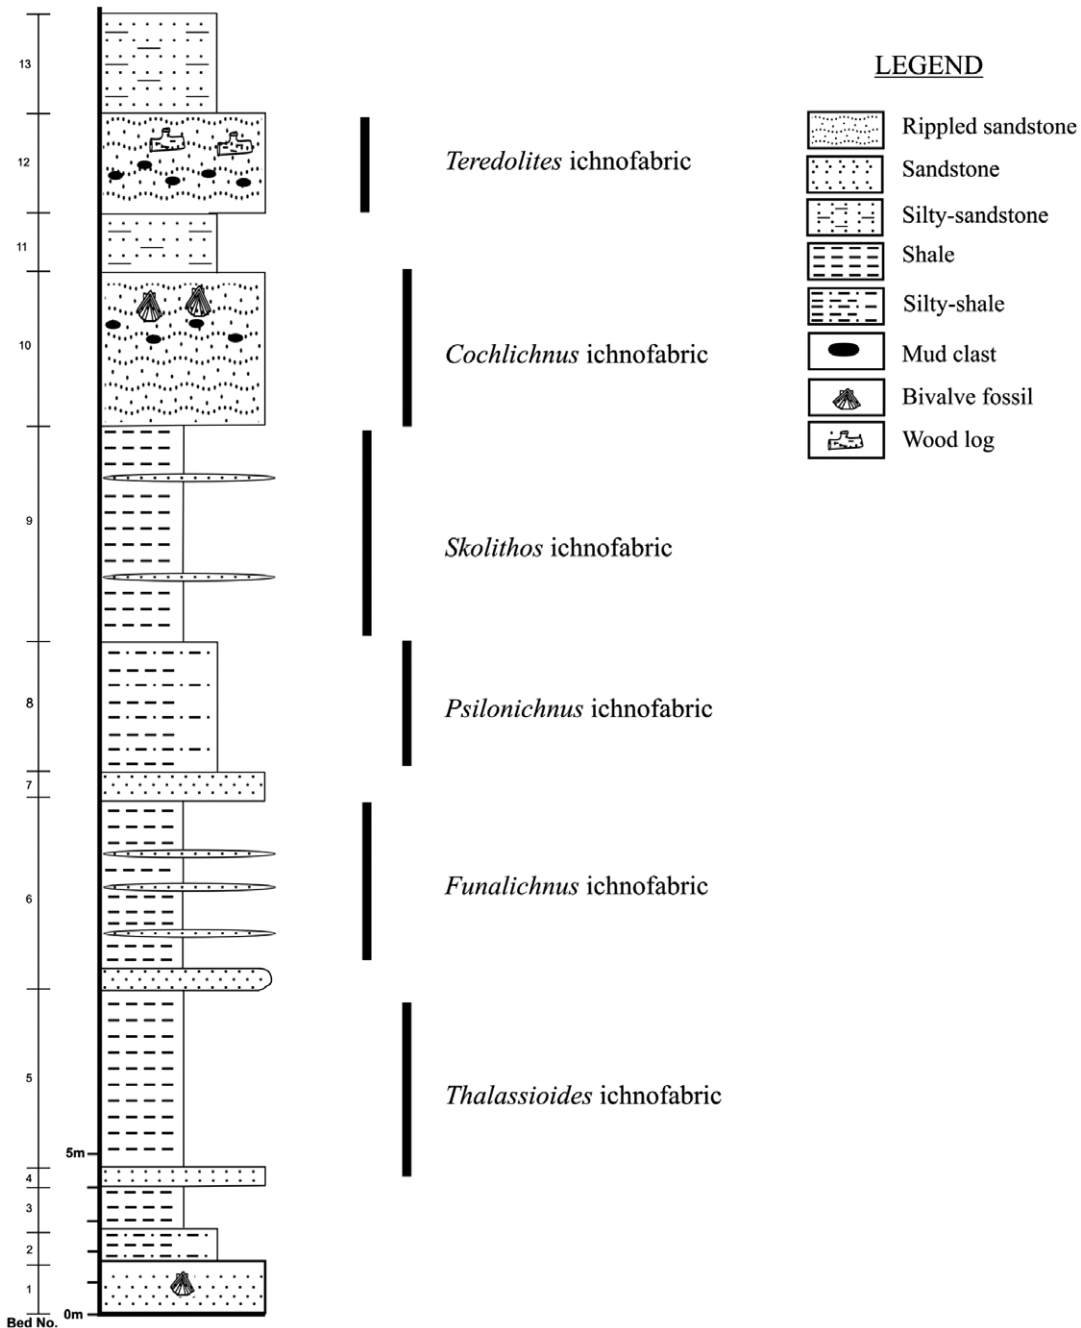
13
12
11
10
9
8
7
6
5
5m
4
3
2
1
0m
Bed No.

*Teredolites* ichnofabric

*Cochlichnus* ichnofabric

*Skolithos* ichnofabric

*Psilonichnus* ichnofabric

*Funalichnus* ichnofabric

*Thalassioides* ichnofabric

LEGEND

Rippled sandstone
Sandstone
Silty-sandstone
Shale
Silty-shale
Mud clast
Bivalve fossil
Wood log